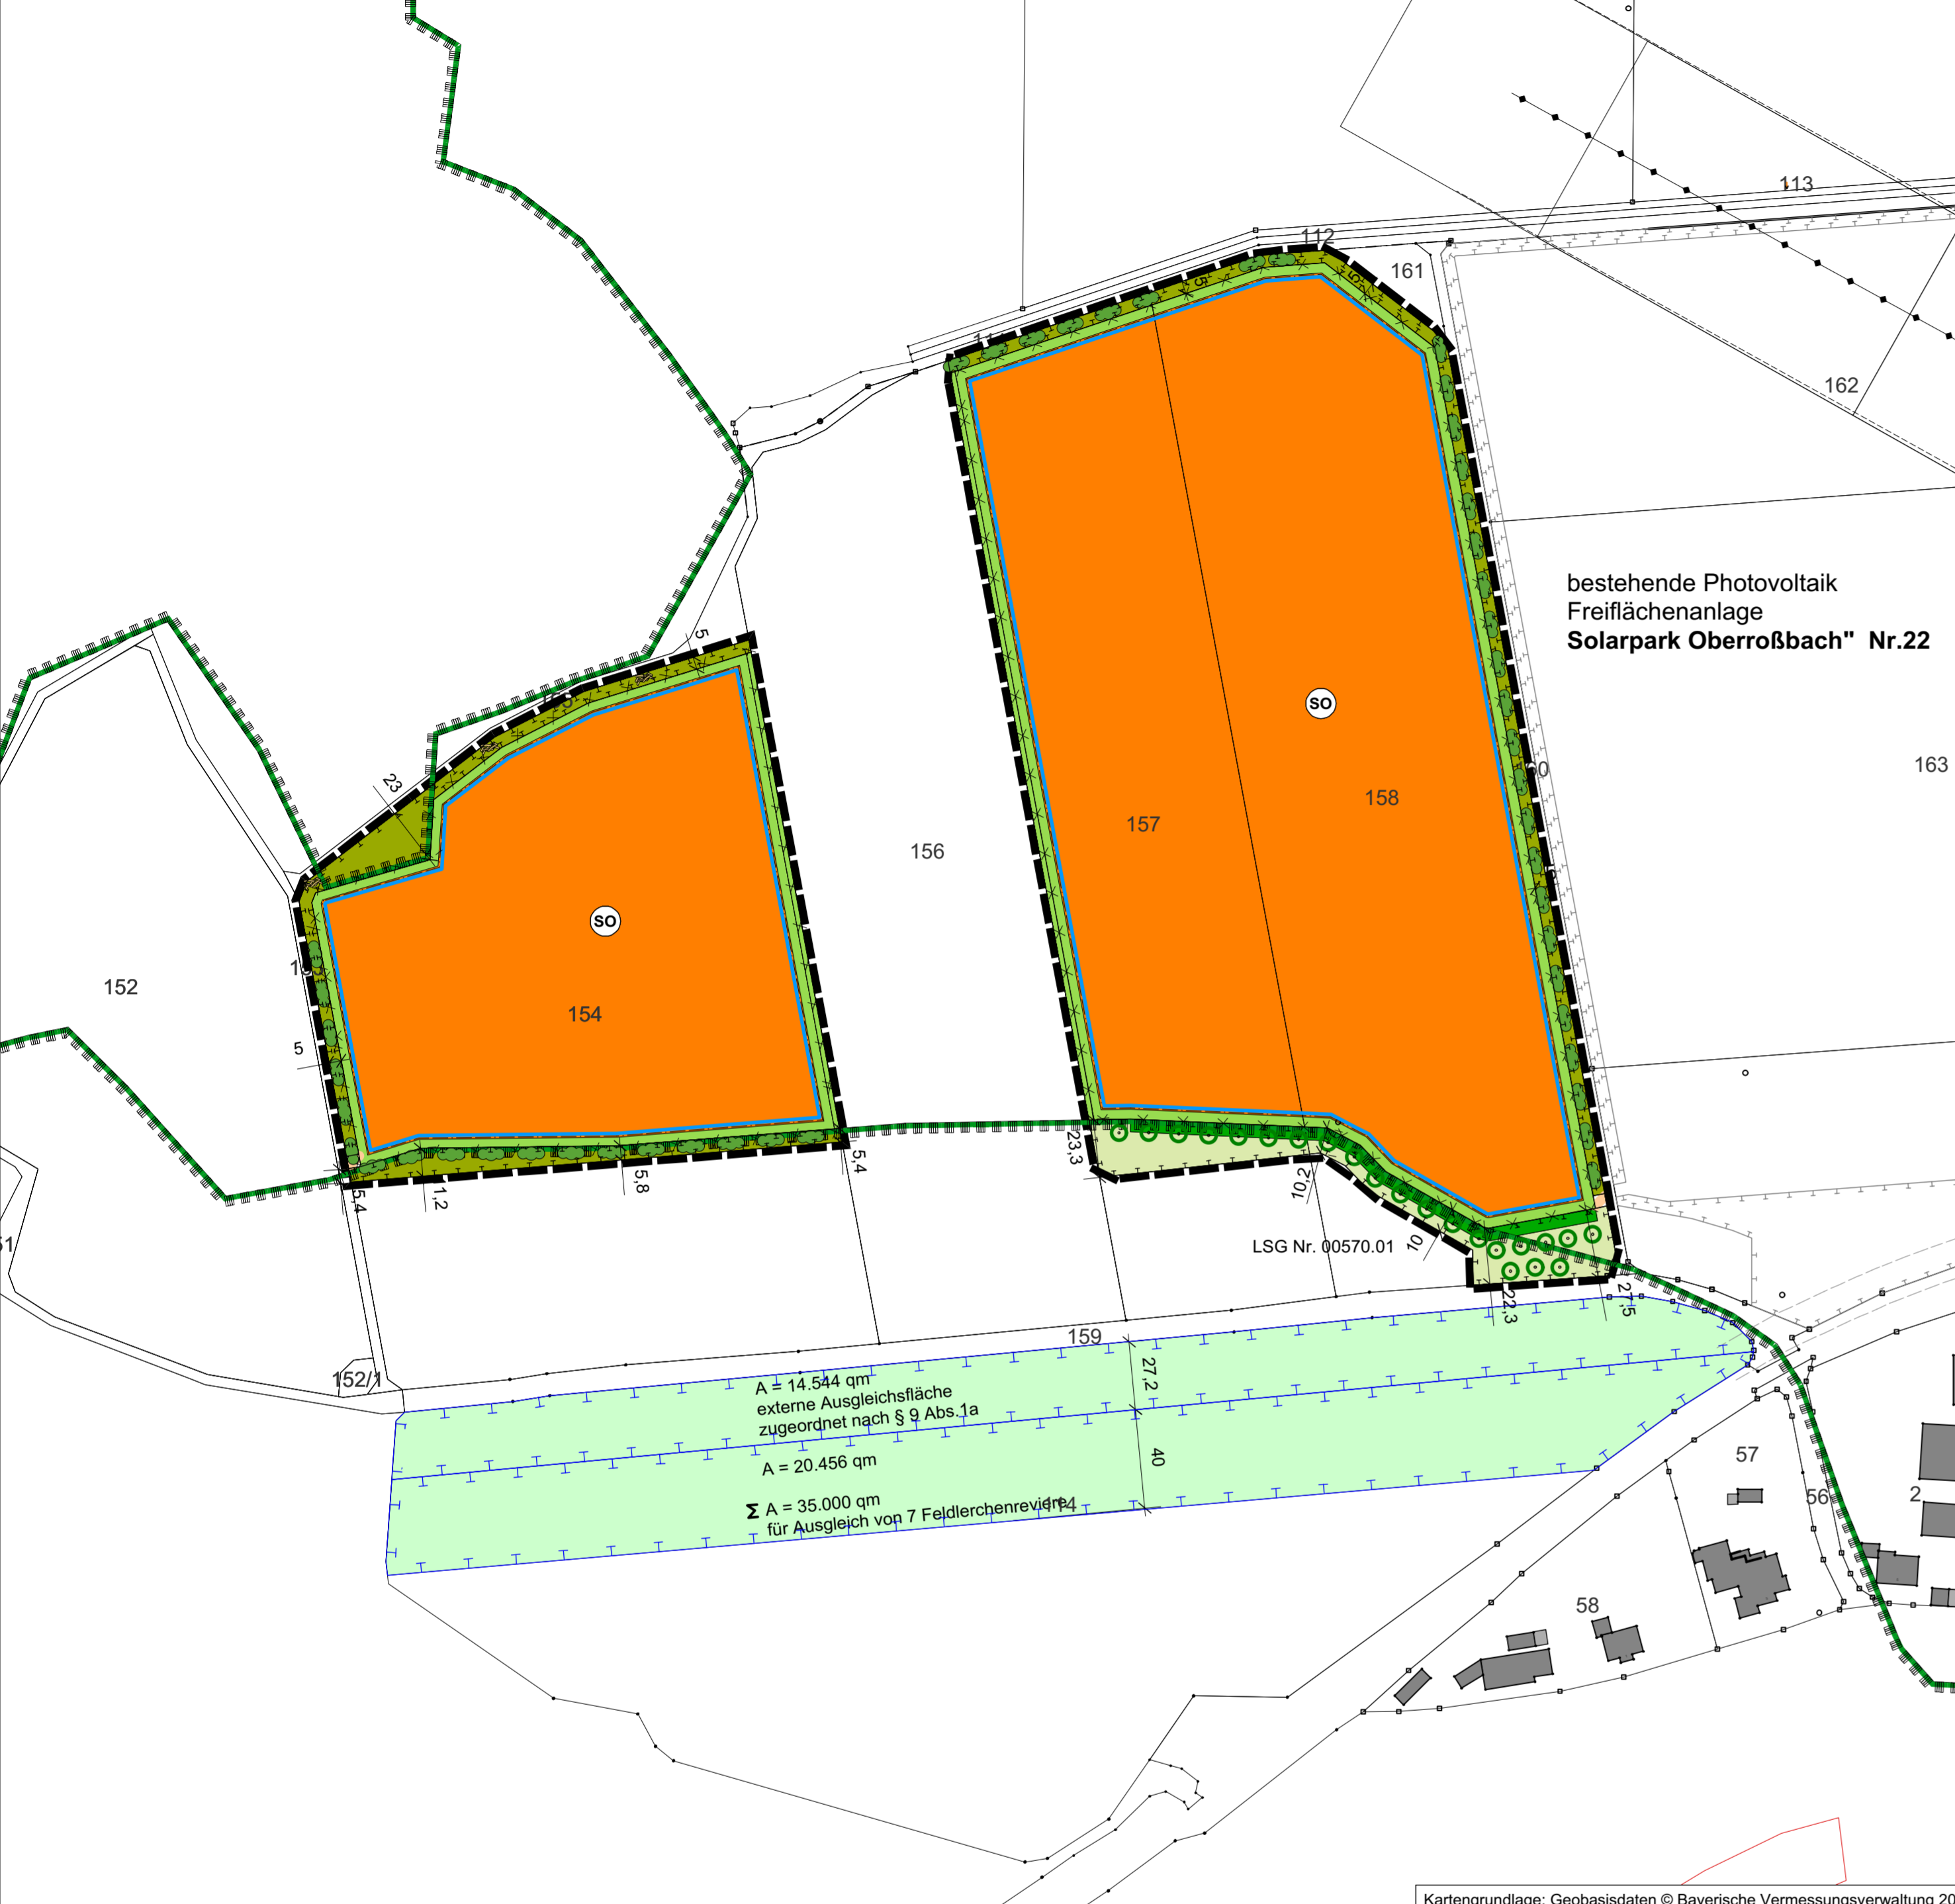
113
112
161
162
5
5
11
bestehende Photovoltaik Freiflächenanlage
**Solarpark Oberroßbach" Nr.22**
SO
163
20
157
158
156
5
23
5
SO
152
15
154
5
23,3
5,4
5,4
1,2
5,8
10,2
LSG Nr. 00570.01
10
22,3
27,5
51
159
152/1
27,2
A = 14.544 qm
externe Ausgleichsfläche
zugeordnet nach § 9 Abs.1a
A = 20.456 qm
40
$\Sigma$ A = 35.000 qm
für Ausgleich von 7 Feldlerchenrevieren
174
57
56
2
58
Kartengrundlage: Geobasisdaten © Bayerische Vermessungsverwaltung 20